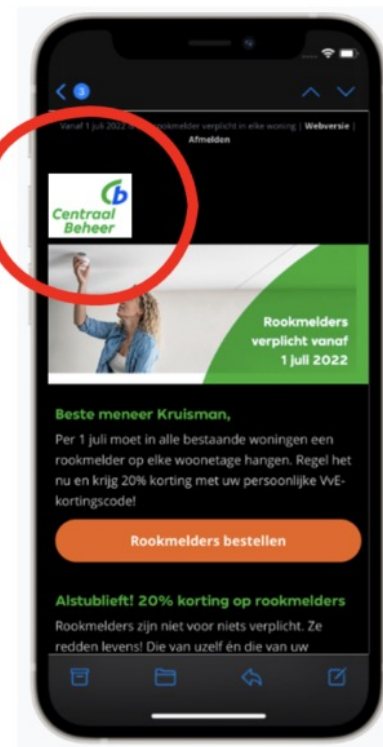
3

Vanaf 1 juli 2022 is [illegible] rookmelder verplicht in elke woning | Webversie | Afmelden

Centraal Beheer

Rookmelders verplicht vanaf 1 juli 2022

Beste meneer Kruisman,

Per 1 juli moet in alle bestaande woningen een rookmelder op elke woonetage hangen. Regel het nu en krijg 20% korting met uw persoonlijke VvE-kortingscode!

Rookmelders bestellen

Alstublieft! 20% korting op rookmelders

Rookmelders zijn niet voor niets verplicht. Ze redden levens! Die van uzelf én die van uw